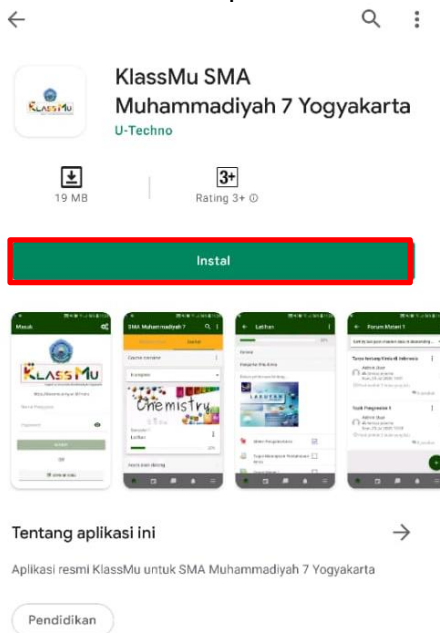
KlassMu SMA Muhammadiyah 7 Yogyakarta

U-Techno

19 MB

3+

Rating 3+ ⓘ

Instal

Masuk

KlassMu

SMA Muhammadiyah 7

Chemistry

Latihan

Forum Materi 1

Tentang aplikasi ini

Aplikasi resmi KlassMu untuk SMA Muhammadiyah 7 Yogyakarta

Pendidikan